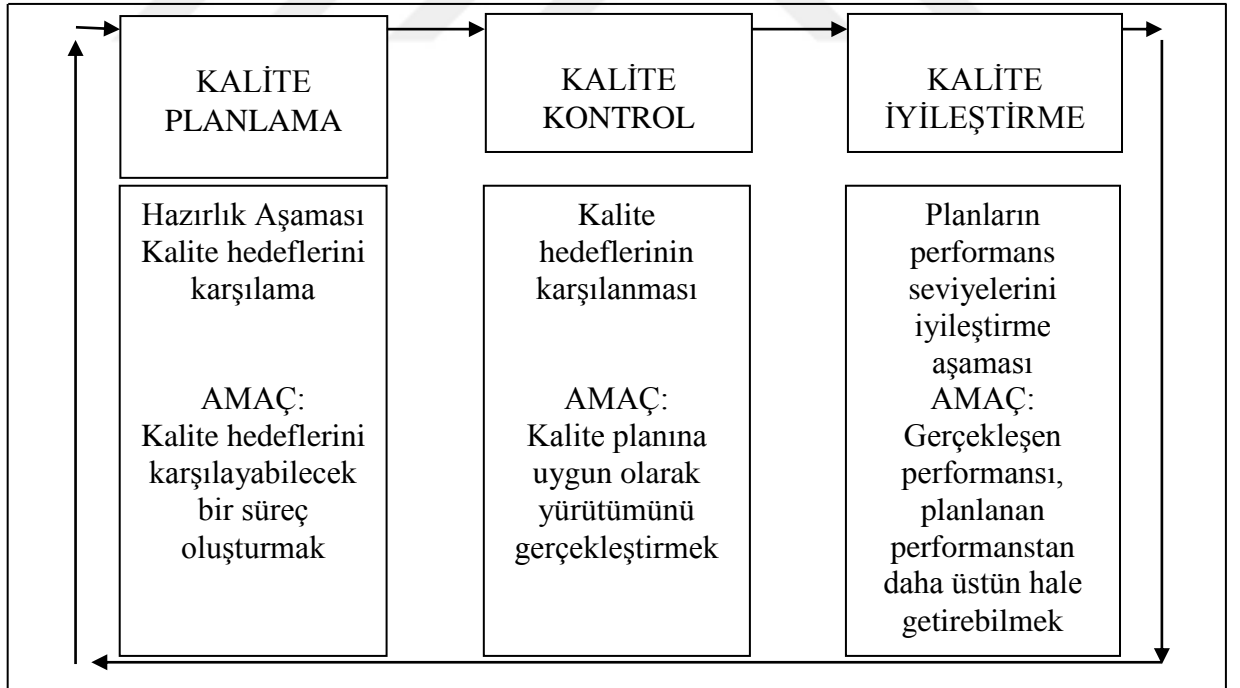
KALİTE PLANLAMA

KALİTE KONTROL

KALİTE İYİLEŞTİRME

Hazırlık Aşaması Kalite hedeflerini karşılama

AMAÇ: Kalite hedeflerini karşılayabilecek bir süreç oluşturmak

Kalite hedeflerinin karşılanması

AMAÇ: Kalite planına uygun olarak yürütümünü gerçekleştirmek

Planların performans seviyelerini iyileştirme aşaması
AMAÇ: Gerçekleşen performansı, planlanan performanstan daha üstün hale getirebilmek